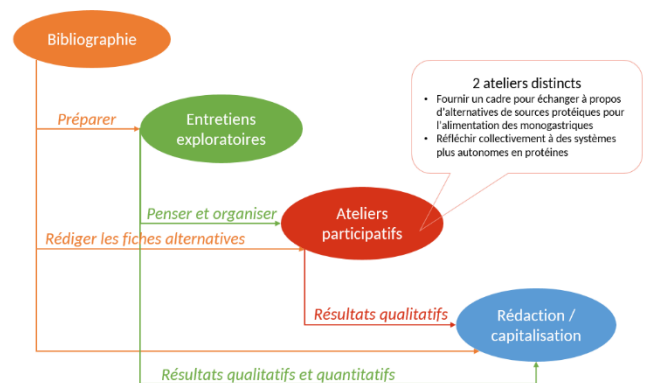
Bibliographie

Préparer

Entretiens exploratoires

2 ateliers distincts

- Fournir un cadre pour échanger à propos d'alternatives de sources protéiques pour l'alimentation des monogastriques
- Réfléchir collectivement à des systèmes plus autonomes en protéines

Penser et organiser

Ateliers participatifs

Rédiger les fiches alternatives

Résultats qualitatifs

Rédaction / capitalisation

Résultats qualitatifs et quantitatifs